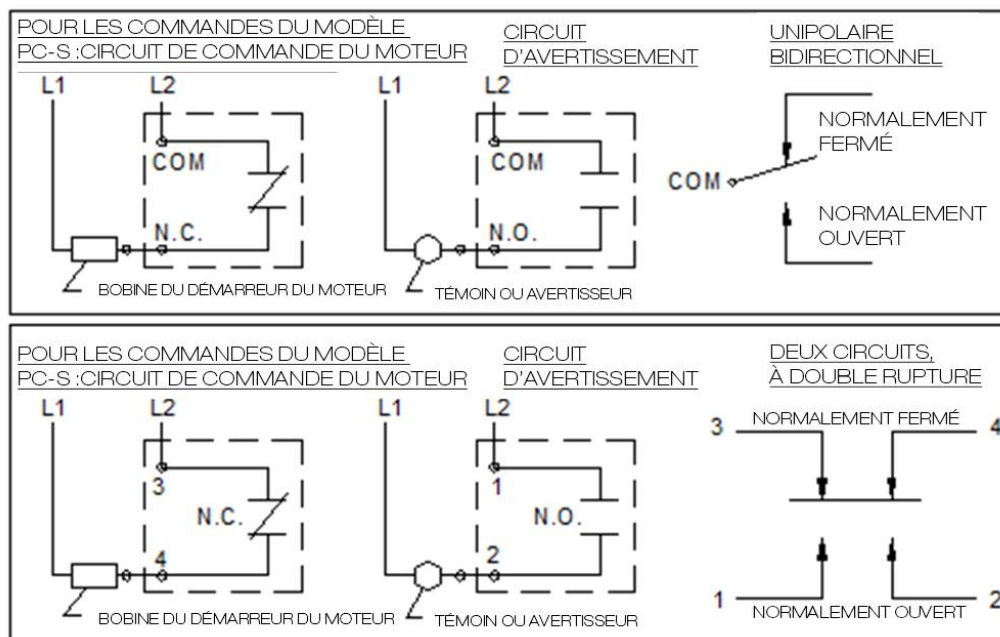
POUR LES COMMANDES DU MODÈLE PC-S :CIRCUIT DE COMMANDE DU MOTEUR

CIRCUIT D'AVERTISSEMENT

UNIPOLAIRE BIDIRECTIONNEL

L1

L2

COM

N.C.

BOBINE DU DÉMARREUR DU MOTEUR

L1

L2

COM

N.O.

TÉMOIN OU AVERTISSEUR

NORMALEMENT FERMÉ

COM

NORMALEMENT OUVERT

POUR LES COMMANDES DU MODÈLE PC-S :CIRCUIT DE COMMANDE DU MOTEUR

CIRCUIT D'AVERTISSEMENT

DEUX CIRCUITS, À DOUBLE RUPTURE

L1

L2

3

N.C.

4

BOBINE DU DÉMARREUR DU MOTEUR

L1

L2

1

N.O.

2

TÉMOIN OU AVERTISSEUR

3

NORMALEMENT FERMÉ

4

1

NORMALEMENT OUVERT

2